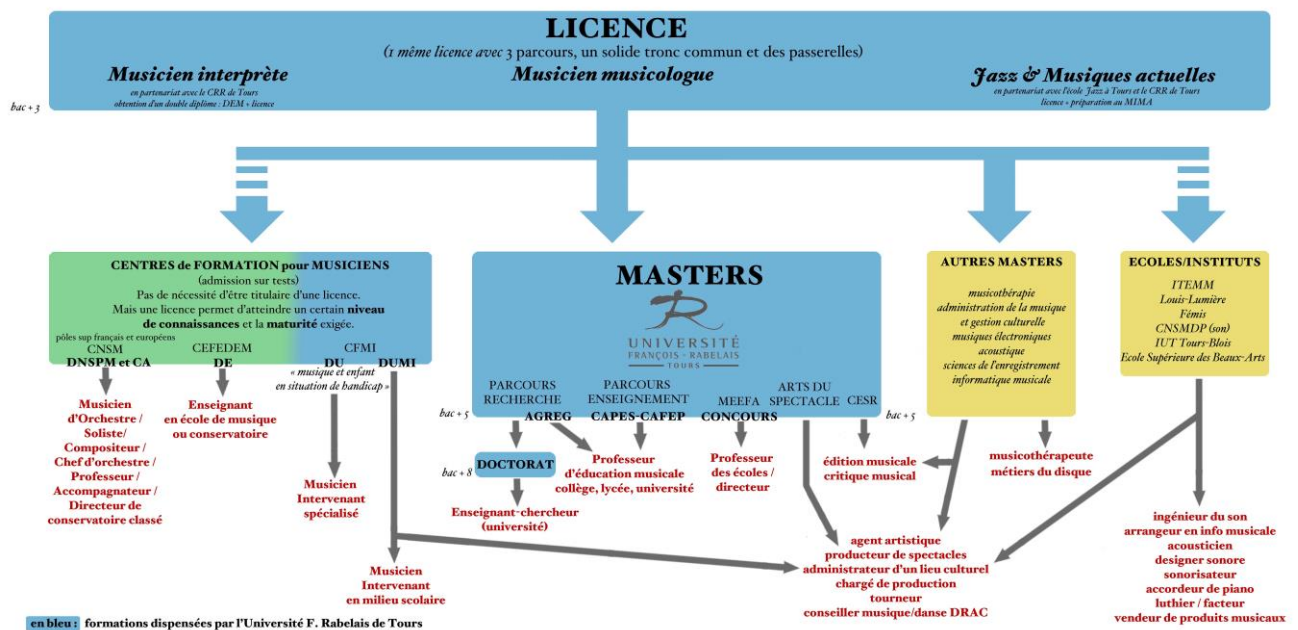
LICENCE
(1 même licence avec 3 parcours, un solide tronc commun et des passerelles)

Musicien interprète
en partenariat avec le CRR de Tours
obtention d'un double diplôme : DEM + licence

Musicien musicologue

Jazz & Musiques actuelles
en partenariat avec l'école Jazz à Tours et le CRR de Tours
licence + préparation au MIMA

bac + 3

CENTRES de FORMATION pour MUSICIENS
(admission sur tests)
Pas de nécessité d'être titulaire d'une licence.
Mais une licence permet d'atteindre un certain niveau de connaissances et la maturité exigée.

pôles sup français et européens
CNSM
DNSPM et CA

CEFEDEM
DE

CFMI
DU DUMI
« musique et enfant en situation de handicap »

Musicien d'Orchestre / Soliste/ Compositeur / Chef d'orchestre / Professeur / Accompagnateur / Directeur de conservatoire classé

Enseignant en école de musique ou conservatoire

Musicien Intervenant spécialisé

Musicien Intervenant en milieu scolaire

MASTERS
UNIVERSITÉ FRANÇOIS - RABELAIS TOURS

PARCOURS RECHERCHE
AGREG

PARCOURS ENSEIGNEMENT
CAPES-CAFEP

MEEFA
CONCOURS

ARTS DU SPECTACLE

CESR

bac + 5

DOCTORAT
bac + 8

Enseignant-chercheur (université)

Professeur d'éducation musicale collège, lycée, université

Professeur des écoles / directeur

édition musicale
critique musical

AUTRES MASTERS
musicothérapie
administration de la musique et gestion culturelle
musiques électroniques
acoustique
sciences de l'enregistrement
informatique musicale

bac + 5

musicothérapeute
métiers du disque

ECOLES/INSTITUTS
ITEMM
Louis-Lumière
Fémis
CNSMDP (son)
IUT Tours-Blois
Ecole Supérieure des Beaux-Arts

agent artistique
producteur de spectacles
administrateur d'un lieu culturel
chargé de production
tourneur
conseiller musique/danse DRAC

ingénieur du son
arrangeur en info musicale
acousticien
designer sonore
sonorisateur
accordeur de piano
luthier / facteur
vendeur de produits musicaux

en bleu : formations dispensées par l'Université F. Rabelais de Tours